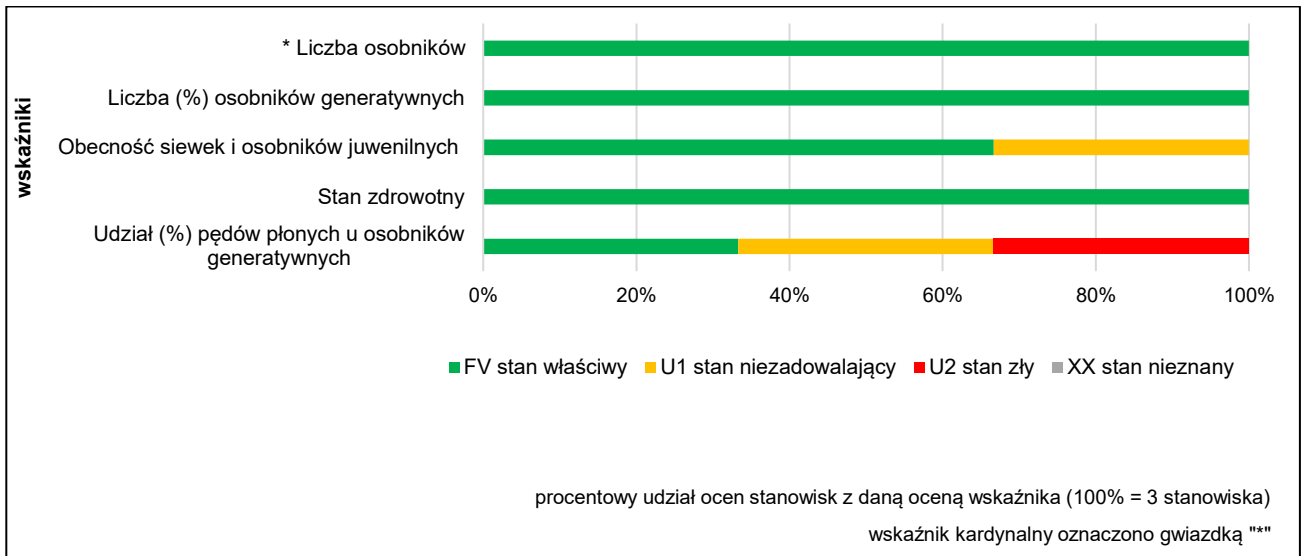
wskaźniki

* Liczba osobników

Liczba (%) osobników generatywnych

Obecność siewek i osobników juwenilnych

Stan zdrowotny

Udział (%) pędów płonych u osobników generatywnych

0% 20% 40% 60% 80% 100%

FV stan właściwy U1 stan niezadowalający U2 stan zły XX stan nieznany

procentowy udział ocen stanowisk z daną oceną wskaźnika (100% = 3 stanowiska)

wskaźnik kardynalny oznaczono gwiazdką "*"